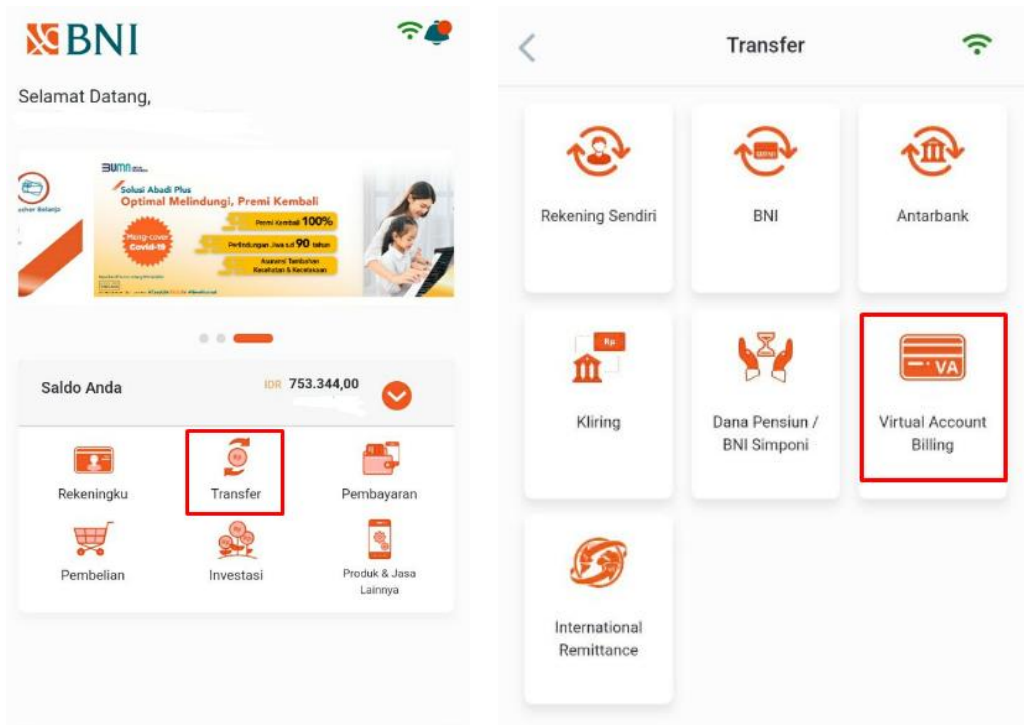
BNI

Selamat Datang,

BUMN

Solusi Abadi Plus
Optimal Melindungi, Premi Kembali
Premi Kembali 100%
Perlindungan Jiwa s.d 90 tahun
Asuransi Tambahan Kesehatan & Kecelakaan
Meng-cover Covid-19

Saldo Anda
IDR 753.344,00

Rekeningku
Transfer
Pembayaran
Pembelian
Investasi
Produk & Jasa Lainnya

Transfer

Rekening Sendiri
BNI
Antarbank
Kliring
Dana Pensiun / BNI Simponi
Virtual Account Billing
International Remittance